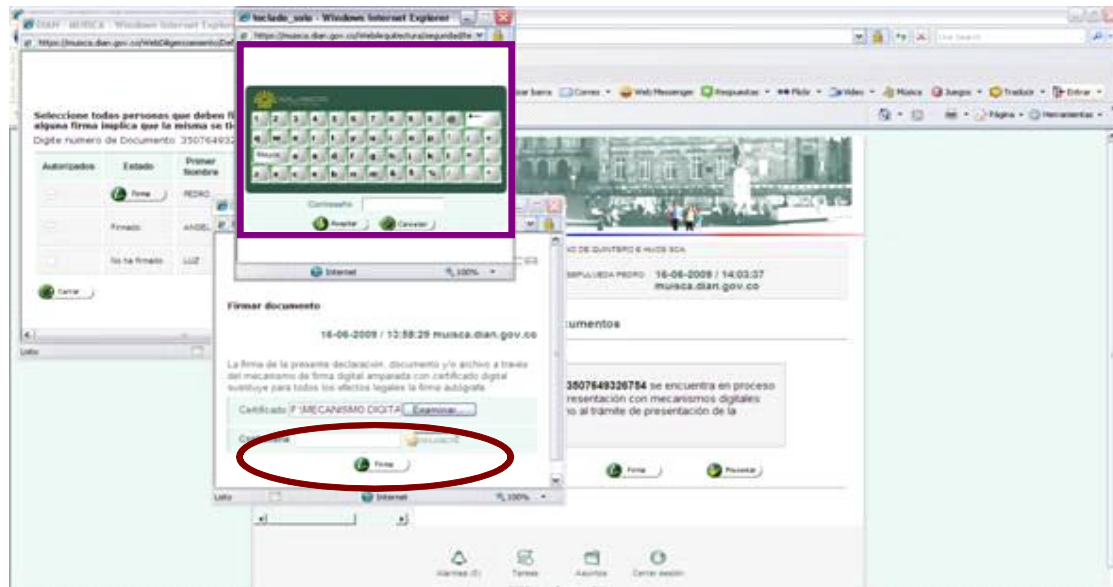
DIAN - MUISCA - Windows Internet Explorer
https://muisca.dian.gov.co/WebGdgeneracionde...

teclado_solo - Windows Internet Explorer
https://muisca.dian.gov.co/WebArquitectura/seguridad/te

Contraseña
Aceptar Cancelar
Internet 100%

Seleccione todas personas que deben fi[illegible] alguna firma implica que la misma se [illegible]
Digite numero de Documento 35076493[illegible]

| Autorizados | Estado | Primer Nombre |
|---|---|---|
| | Firma | PEDRO |
| | Firmado | ANGEL |
| | No ha firmado | LUZ |

Cerrar
Listo

Firmar documento
16-06-2009 / 13:58:29 muisca.dian.gov.co
La firma de la presente declaración, documento y/o archivo a través del mecanismo de firma digital amparada con certificado digital sustituye para todos los efectos legales la firma autógrafa
Certificado F:\MECANISMO DIGITA Examinar...
Contraseña
Firmar
Listo Internet 100%

Correo Web Messenger Respuestas Flickr Video Música Juegos Traducir Entrar
Página Herramientas
Live Search

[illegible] DE QUINTERO E HIJOS SCA
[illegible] SEPULVEDA PEDRO 16-06-2009 / 14:03:37
muisca.dian.gov.co
cumentos
35076493267​54 se encuentra en proceso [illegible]resentación con mecanismos digitales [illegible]o al trámite de presentación de la
Firma Presentar

Alarmas (0) Tareas Ayudas Cerrar sesión